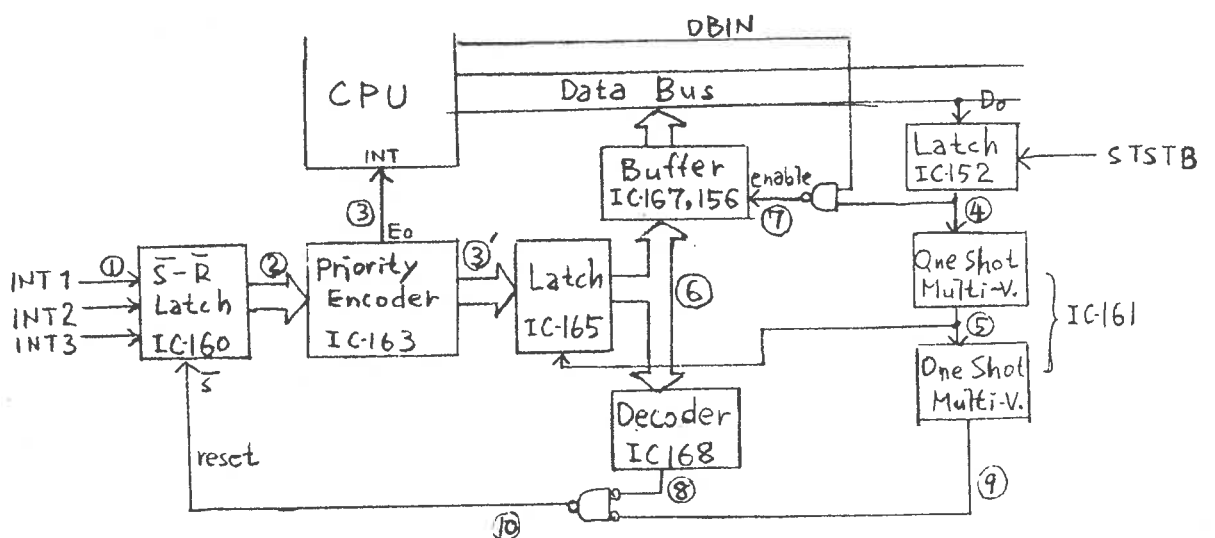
DBIN

CPU

Data Bus

$D_0$

INT

Latch IC152

STSTB

Buffer IC167, 156

enable

③

$E_0$

⑦

④

① INT1 INT2 INT3

$\bar{S}-\bar{R}$ Latch IC160

② Priority Encoder IC-163

③'

Latch IC-165

⑥

One Shot Multi-V.

⑤

IC161

One Shot Multi-V.

$\bar{s}$

Decoder IC168

reset

⑧

⑨

⑩